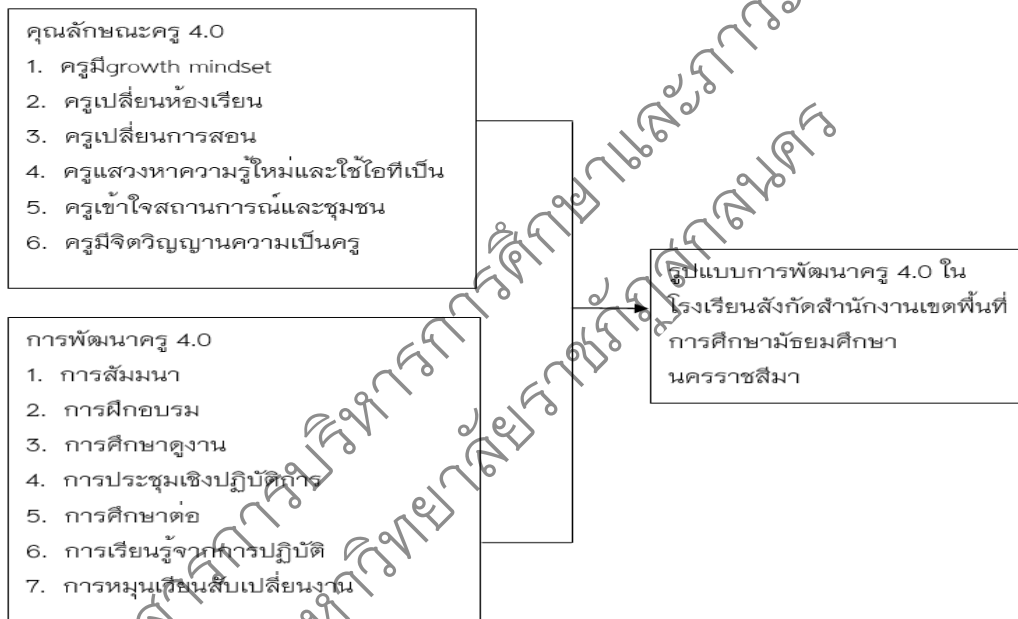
คุณลักษณะครู 4.0
1. ครูมีgrowth mindset
2. ครูเปลี่ยนห้องเรียน
3. ครูเปลี่ยนการสอน
4. ครูแสวงหาความรู้ใหม่และใช้ไอทีเป็น
5. ครูเข้าใจสถานการณ์และชุมชน
6. ครูมีจิตวิญญาณความเป็นครู

การพัฒนาครู 4.0
1. การสัมมนา
2. การฝึกอบรม
3. การศึกษาดูงาน
4. การประชุมเชิงปฏิบัติการ
5. การศึกษาต่อ
6. การเรียนรู้จากการปฏิบัติ
7. การหมุนเวียนสับเปลี่ยนงาน

รูปแบบการพัฒนาครู 4.0 ในโรงเรียนสังกัดสำนักงานเขตพื้นที่การศึกษามัธยมศึกษานครราชสีมา

สาขาวิชาการบริหารการศึกษาและการ มหาวิทยาลัยราชภัฏสกลนคร